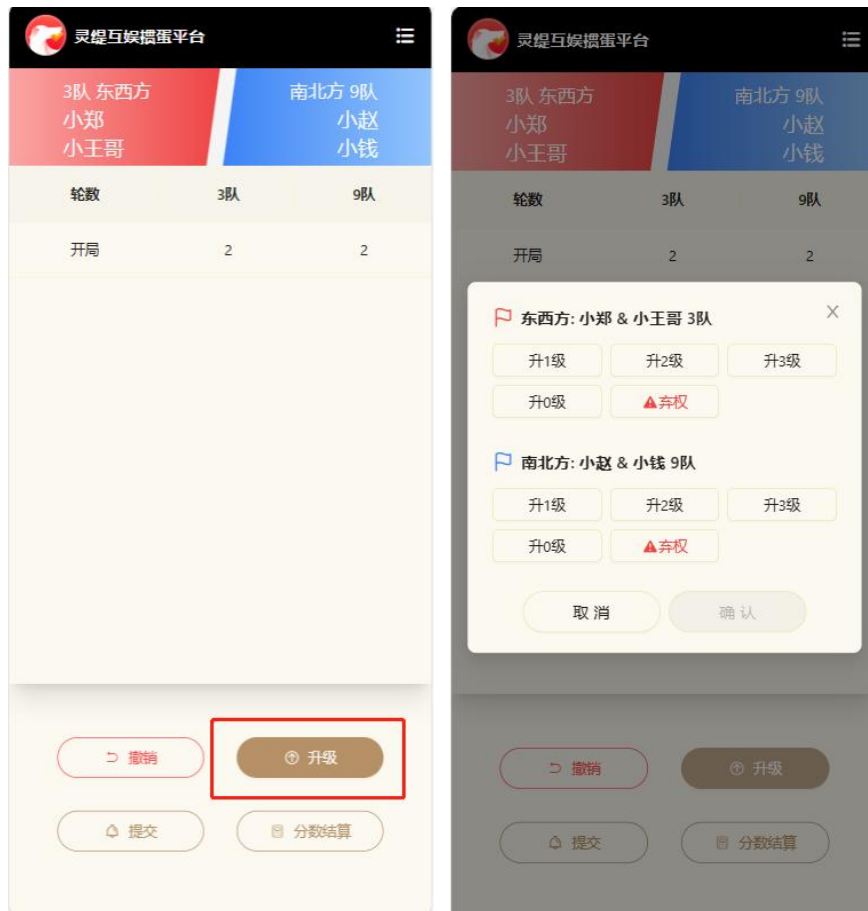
灵缇互娱掼蛋平台

3队 东西方
小郑
小王哥

南北方 9队
小赵
小钱

| 轮数 | 3队 | 9队 |
|---|---|---|
| 开局 | 2 | 2 |

撤销

升级

提交

分数结算

灵缇互娱掼蛋平台

3队 东西方
小郑
小王哥

南北方 9队
小赵
小钱

| 轮数 | 3队 | 9队 |
|---|---|---|
| 开局 | 2 | 2 |

东西方: 小郑 & 小王哥 3队

升1级 升2级 升3级
升0级 弃权

南北方: 小赵 & 小钱 9队

升1级 升2级 升3级
升0级 弃权

取消 确认

撤销

升级

提交

分数结算